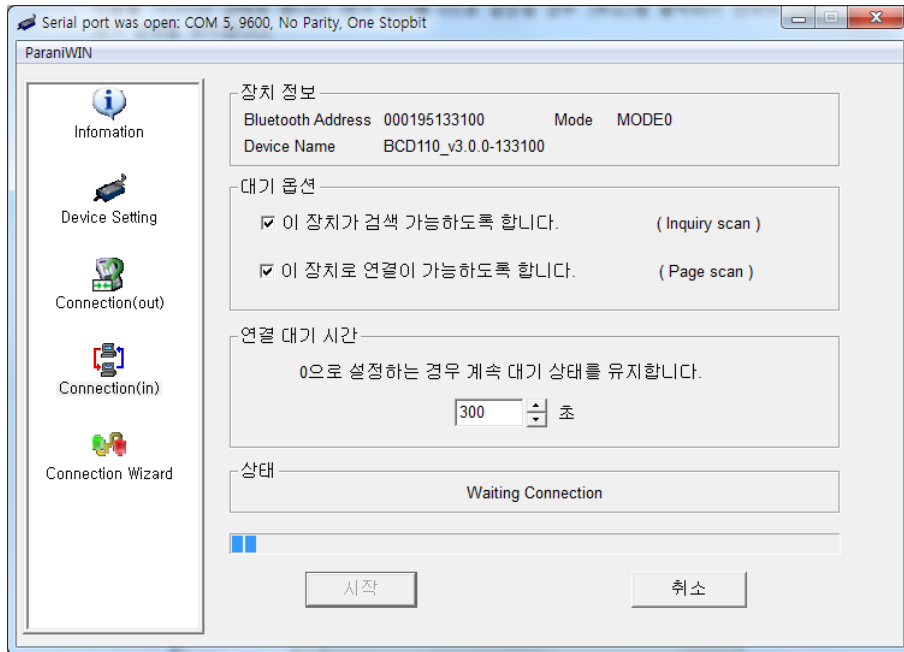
Serial port was open: COM 5, 9600, No Parity, One Stopbit

ParaniWIN

Infomation

Device Setting

Connection(out)

Connection(in)

Connection Wizard

장치 정보

Bluetooth Address 000195133100 Mode MODE0

Device Name BCD110_v3.0.0-133100

대기 옵션

☑ 이 장치가 검색 가능하도록 합니다. ( Inquiry scan )

☑ 이 장치로 연결이 가능하도록 합니다. ( Page scan )

연결 대기 시간

0으로 설정하는 경우 계속 대기 상태를 유지합니다.

300 초

상태

Waiting Connection

시작

취소